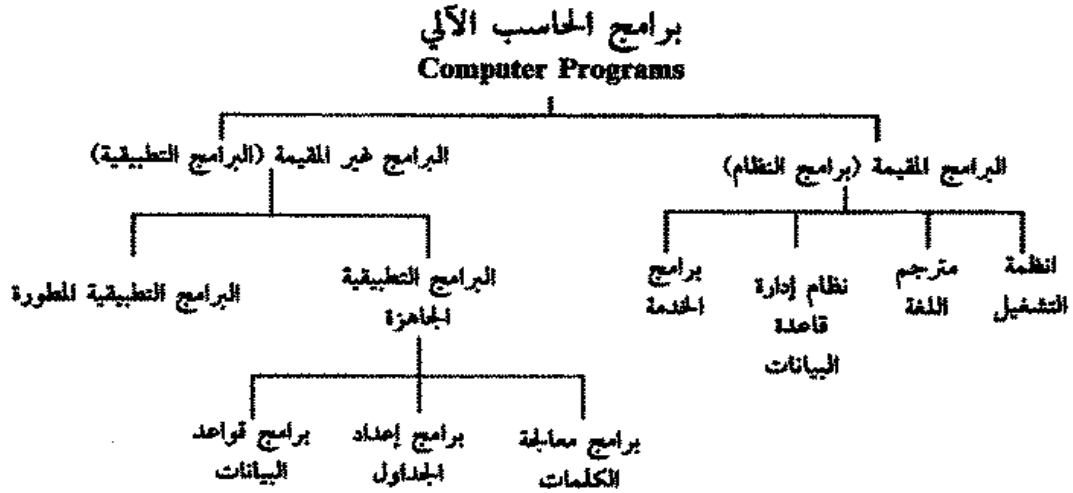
برامج الحاسب الآلي
Computer Programs

البرامج المقيمة (برامج النظام)

انظمة التشغيل

مترجم اللغة

نظام إدارة قاعدة البيانات

برامج الخدمة

البرامج غير المقيمة (البرامج التطبيقية)

البرامج التطبيقية الجاهزة

برامج معالجة الكلمات

برامج إعداد الجداول

برامج قواعد البيانات

البرامج التطبيقية المطورة